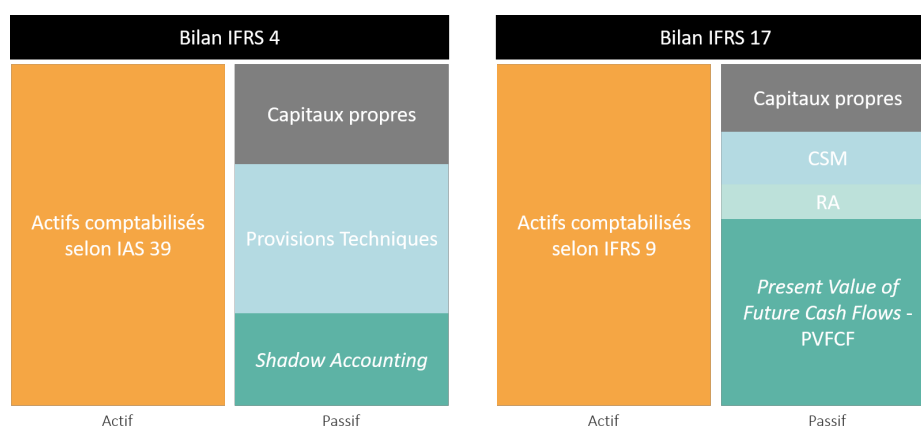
Bilan IFRS 4

Actifs comptabilisés selon IAS 39

Capitaux propres

Provisions Techniques

*Shadow Accounting*

Actif

Passif

Bilan IFRS 17

Actifs comptabilisés selon IFRS 9

Capitaux propres

CSM

RA

*Present Value of Future Cash Flows* - PVFCF

Actif

Passif